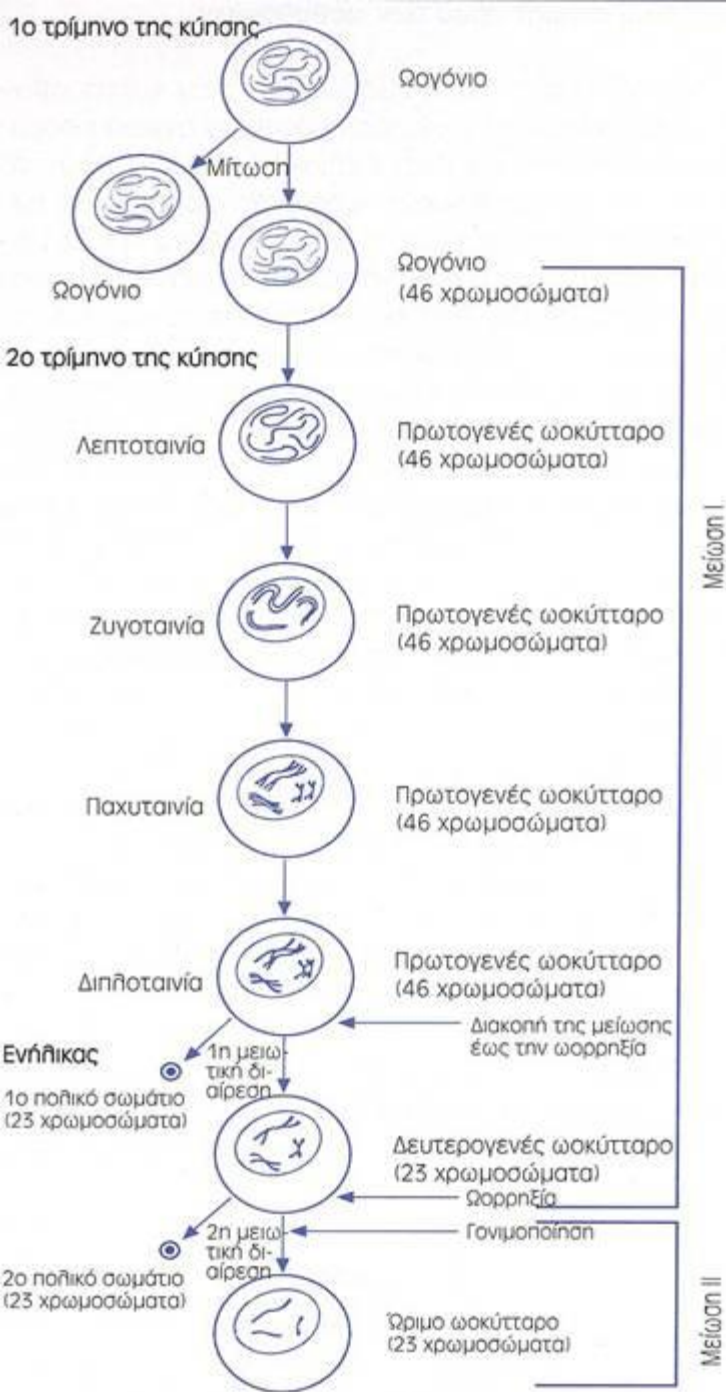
1ο τρίμηνο της κύησης

Ωογόνιο

Μίτωση

Ωογόνιο

Ωογόνιο
(46 χρωμοσώματα)

2ο τρίμηνο της κύησης

Λεπτοταινία

Πρωτογενές ωοκύτταρο
(46 χρωμοσώματα)

Ζυγοταινία

Πρωτογενές ωοκύτταρο
(46 χρωμοσώματα)

Παχυταινία

Πρωτογενές ωοκύτταρο
(46 χρωμοσώματα)

Διπλοταινία

Πρωτογενές ωοκύτταρο
(46 χρωμοσώματα)

Διακοπή της μείωσης
έως την ωορρηξία

Ενήλικας

1η μειωτική διαίρεση

1ο πολικό σωμάτιο
(23 χρωμοσώματα)

Δευτερογενές ωοκύτταρο
(23 χρωμοσώματα)

Ωορρηξία

Μείωση I

2η μειωτική διαίρεση

Γονιμοποίηση

2ο πολικό σωμάτιο
(23 χρωμοσώματα)

Ώριμο ωοκύτταρο
(23 χρωμοσώματα)

Μείωση II